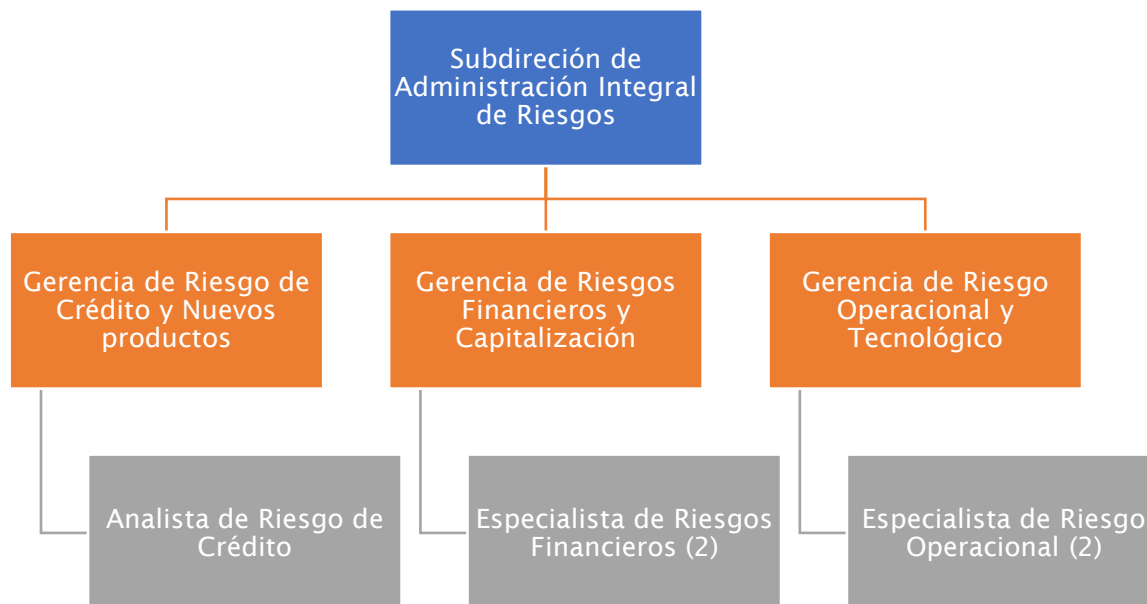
Subdireción de Administración Integral de Riesgos

Gerencia de Riesgo de Crédito y Nuevos productos

Gerencia de Riesgos Financieros y Capitalización

Gerencia de Riesgo Operacional y Tecnológico

Analista de Riesgo de Crédito

Especialista de Riesgos Financieros (2)

Especialista de Riesgo Operacional (2)